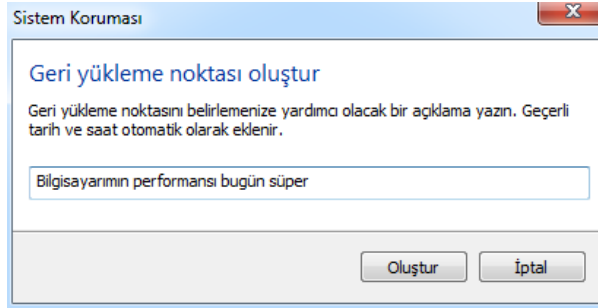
Sistem Koruması

Geri yükleme noktası oluştur

Geri yükleme noktasını belirlemenize yardımcı olacak bir açıklama yazın. Geçerli tarih ve saat otomatik olarak eklenir.

Bilgisayarımın performansı bugün süper

Oluştur
İptal